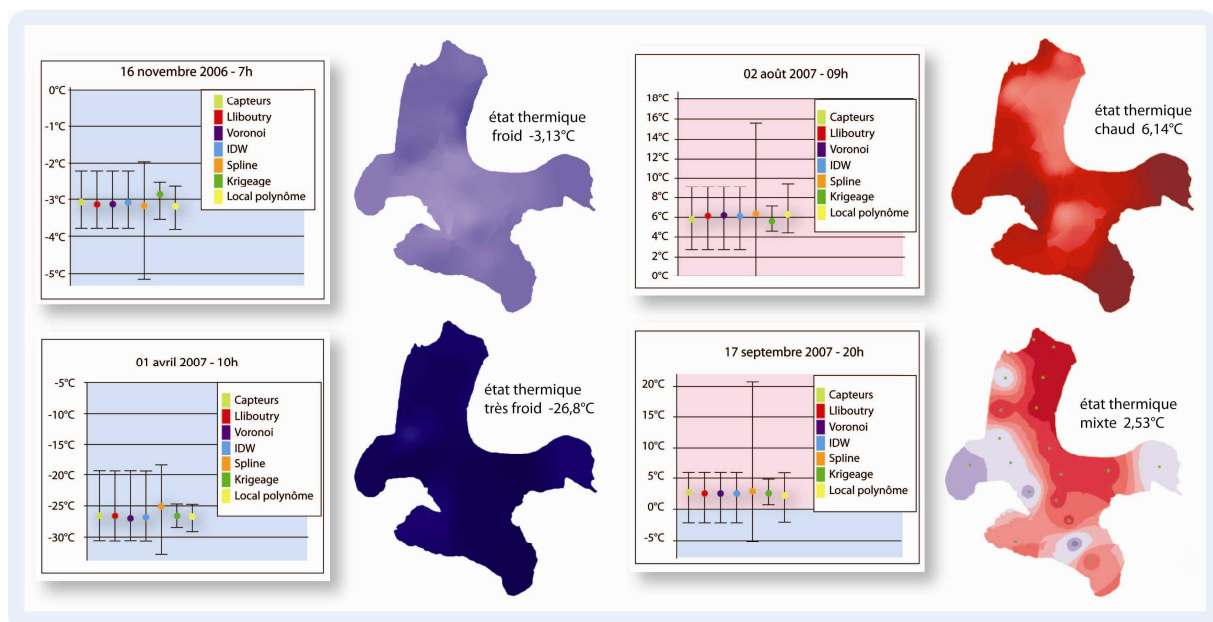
16 novembre 2006 - 7h

0°C
-1°C
-2°C
-3°C
-4°C
-5°C

Capteurs
Lliboutry
Voronoi
IDW
Spline
Krigeage
Local polynôme

état thermique froid -3,13°C

02 août 2007 - 09h

18°C
16°C
14°C
12°C
10°C
8°C
6°C
4°C
2°C
0°C

Capteurs
Lliboutry
Voronoi
IDW
Spline
Krigeage
Local polynôme

état thermique chaud 6,14°C

01 avril 2007 - 10h

-5°C
-10°C
-15°C
-20°C
-25°C
-30°C

Capteurs
Lliboutry
Voronoi
IDW
Spline
Krigeage
Local polynôme

état thermique très froid -26,8°C

17 septembre 2007 - 20h

20°C
15°C
10°C
5°C
0°C
-5°C

Capteurs
Lliboutry
Voronoi
IDW
Spline
Krigeage
Local polynôme

état thermique mixte 2,53°C